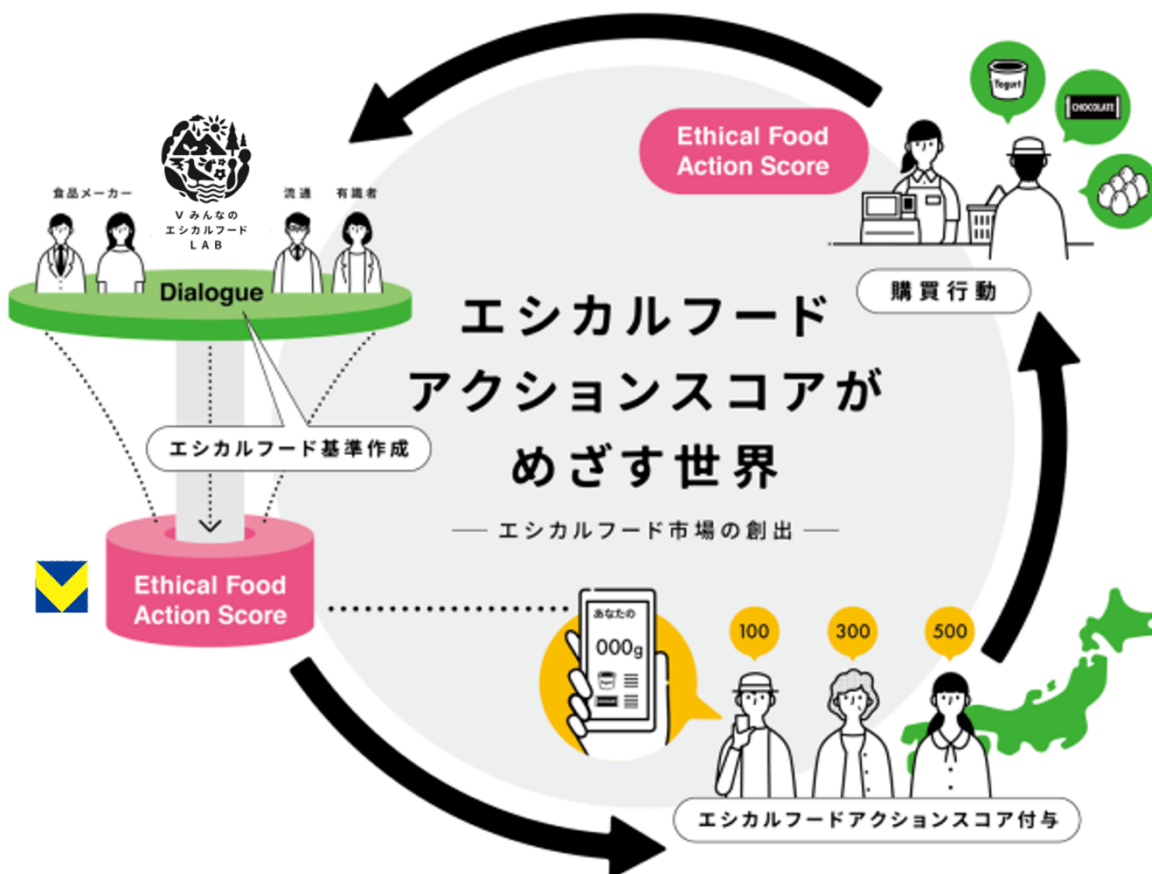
エシカルフード
アクションスコアが
めざす世界

— エシカルフード市場の創出 —

食品メーカー

V みんなの
エシカルフード
LAB

流通 有識者

Dialogue

エシカルフード基準作成

Ethical Food
Action Score

Ethical Food
Action Score

Yogurt

CHOCOLATE

購買行動

あなたの
000g

100

300

500

エシカルフードアクションスコア付与